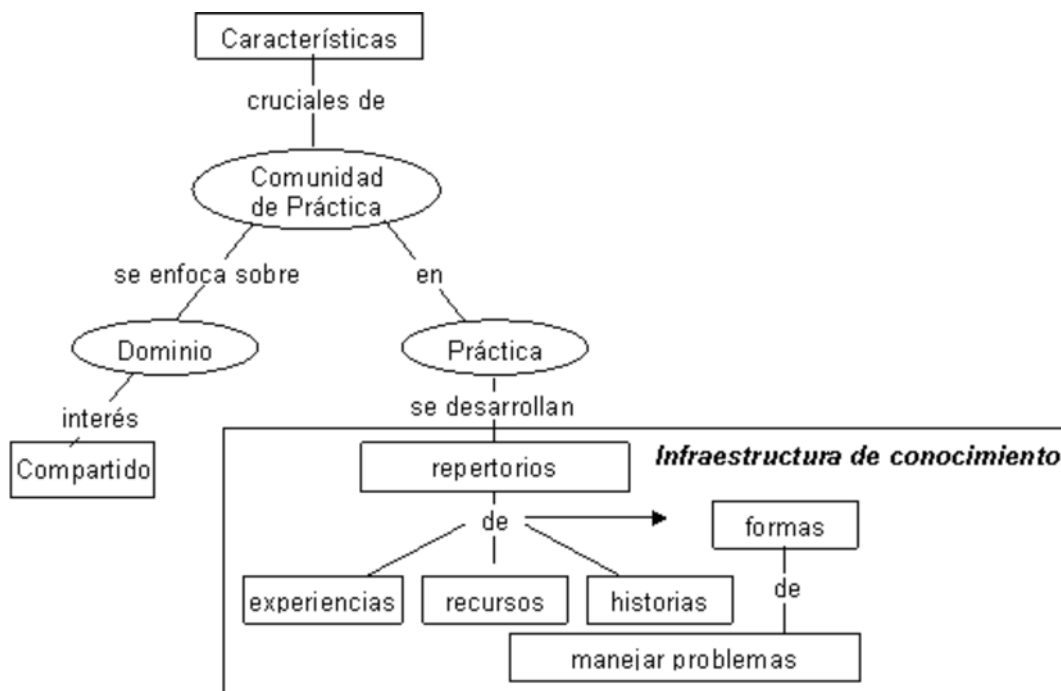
Características

cruciales de

Comunidad de Práctica

se enfoca sobre

en

Dominio

Práctica

interés

se desarrollan

Compartido

***Infraestructura de conocimiento***

repertorios

de

formas

de

experiencias

recursos

historias

manejar problemas